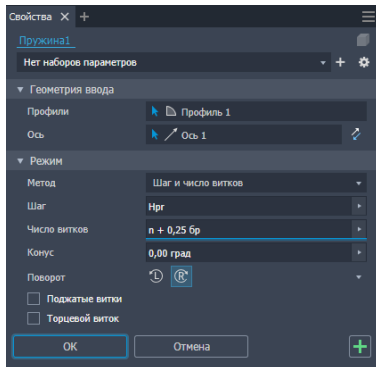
Свойства × +

Пружина1

Нет наборов параметров

▼ Геометрия ввода

Профили Профиль 1

Ось Ось 1

▼ Режим

Метод Шаг и число витков

Шаг Нрг

Число витков n + 0,25 бр

Конус 0,00 град

Поворот

Поджатые витки

Торцевой виток

ОК Отмена +